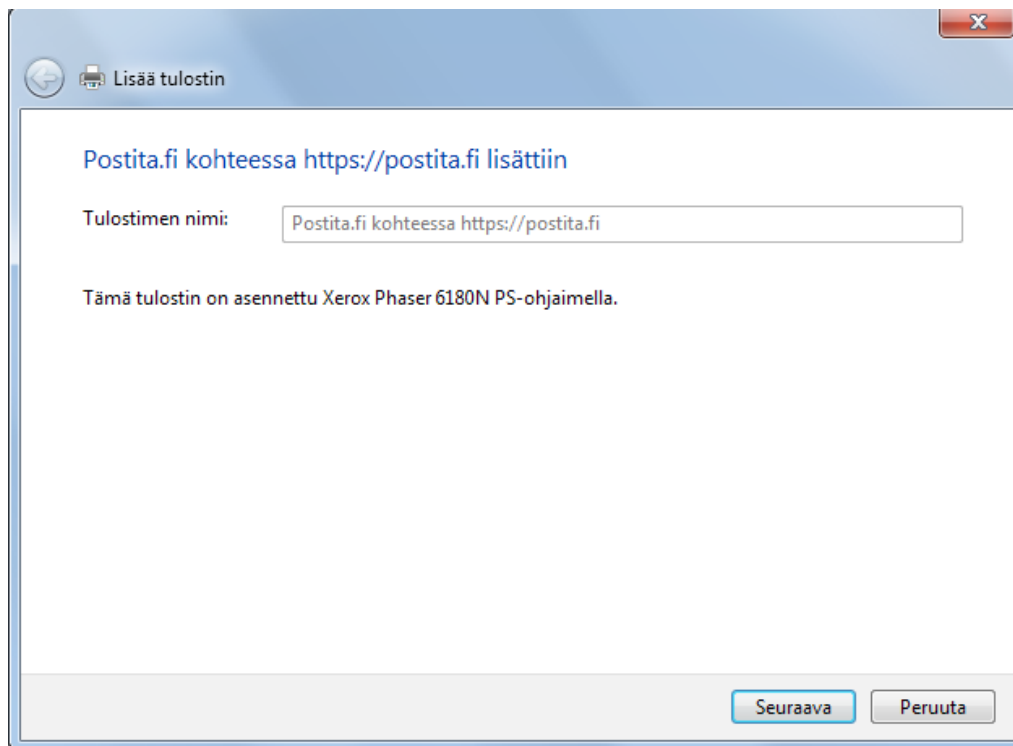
Lisää tulostin

Postita.fi kohteessa https://postita.fi lisättiin

Tulostimen nimi: Postita.fi kohteessa https://postita.fi

Tämä tulostin on asennettu Xerox Phaser 6180N PS-ohjaimella.

Seuraava Peruuta